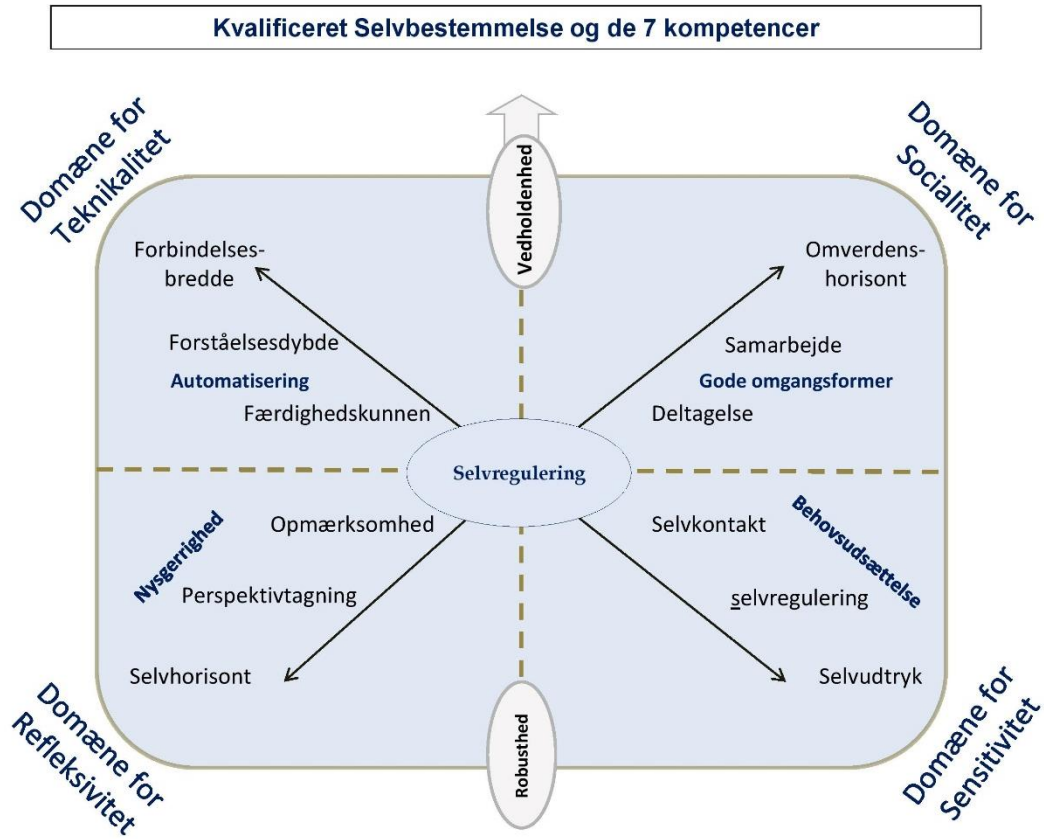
Kvalificeret Selvbestemmelse og de 7 kompetencer

Domæne for Teknikalitet

Vedholdenhed

Domæne for Socialitet

Forbindelsesbredde

Forståelsesdybde

Automatisering

Færdighedskunnen

Omverdenshorisont

Samarbejde

Gode omgangsformer

Deltagelse

Selvregulering

Nysgerrighed

Opmærksomhed

Perspektivtagning

Selvhorisont

Selvkontakt

Behovsudsættelse

selvregulering

Selvudtryk

Domæne for Refleksivitet

Robusthed

Domæne for Sensitivitet